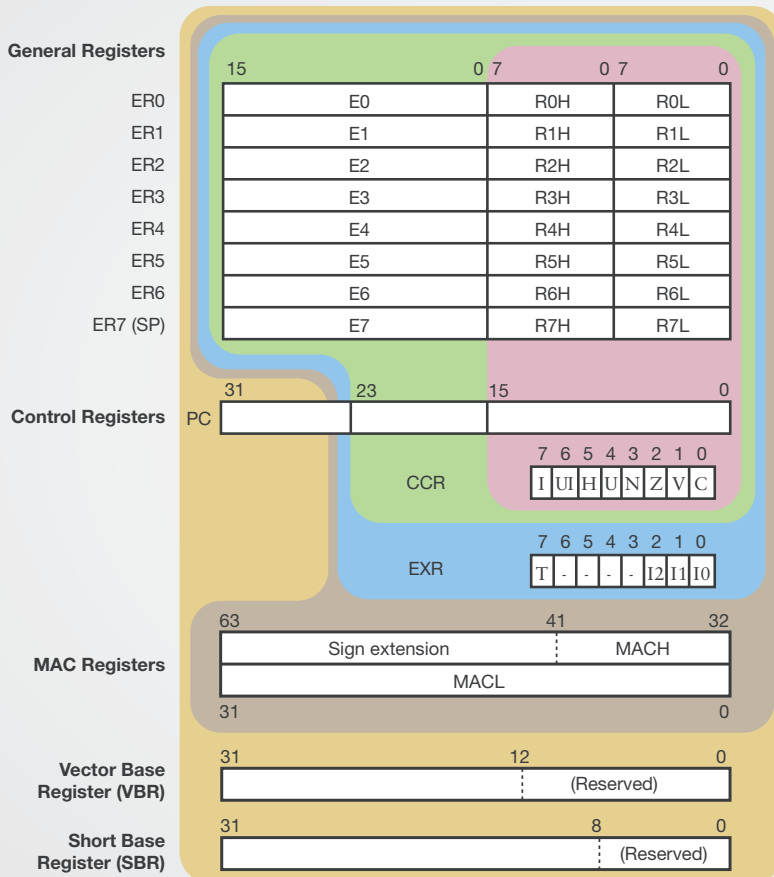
General Registers

15 0 7 0 7 0

| | | | |
|---|---|---|---|
| ER0 | E0 | R0H | R0L |
| ER1 | E1 | R1H | R1L |
| ER2 | E2 | R2H | R2L |
| ER3 | E3 | R3H | R3L |
| ER4 | E4 | R4H | R4L |
| ER5 | E5 | R5H | R5L |
| ER6 | E6 | R6H | R6L |
| ER7 (SP) | E7 | R7H | R7L |

Control Registers

31 23 15 0

PC

7 6 5 4 3 2 1 0

CCR

| I | UI | H | U | N | Z | V | C |
|---|---|---|---|---|---|---|---|

7 6 5 4 3 2 1 0

EXR

| T | - | - | - | - | I2 | I1 | I0 |
|---|---|---|---|---|---|---|---|

MAC Registers

63 41 32

Sign extension MACH

MACL

31 0

Vector Base Register (VBR)

31 12 0

(Reserved)

Short Base Register (SBR)

31 8 0

(Reserved)